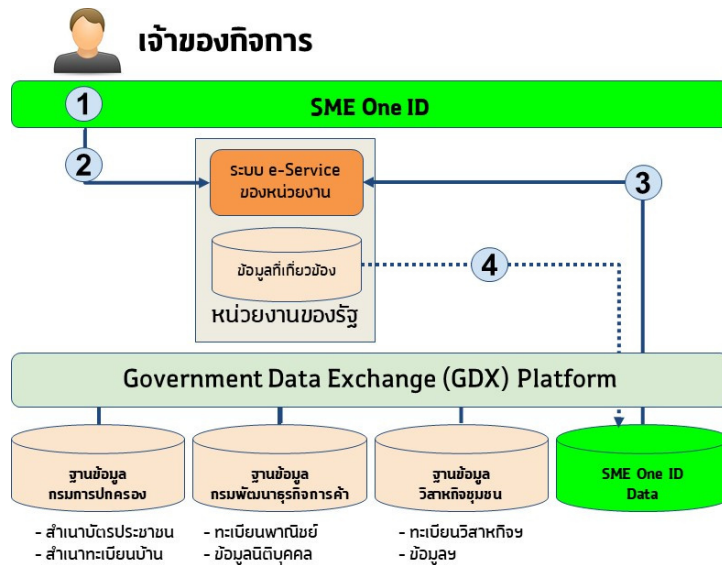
เจ้าของกิจการ

1

SME One ID

2

ระบบ e-Service ของหน่วยงาน

3

ข้อมูลที่เกี่ยวข้อง

4

หน่วยงานของรัฐ

Government Data Exchange (GDX) Platform

ฐานข้อมูล กรมการปกครอง

ฐานข้อมูล กรมพัฒนาธุรกิจการค้า

ฐานข้อมูล วิสาหกิจชุมชน

SME One ID Data

- สำเนาบัตรประชาชน
- สำเนาทะเบียนบ้าน

- ทะเบียนพาณิชย์
- ข้อมูลนิติบุคคล

- ทะเบียนวิสาหกิจฯ
- ข้อมูลฯ